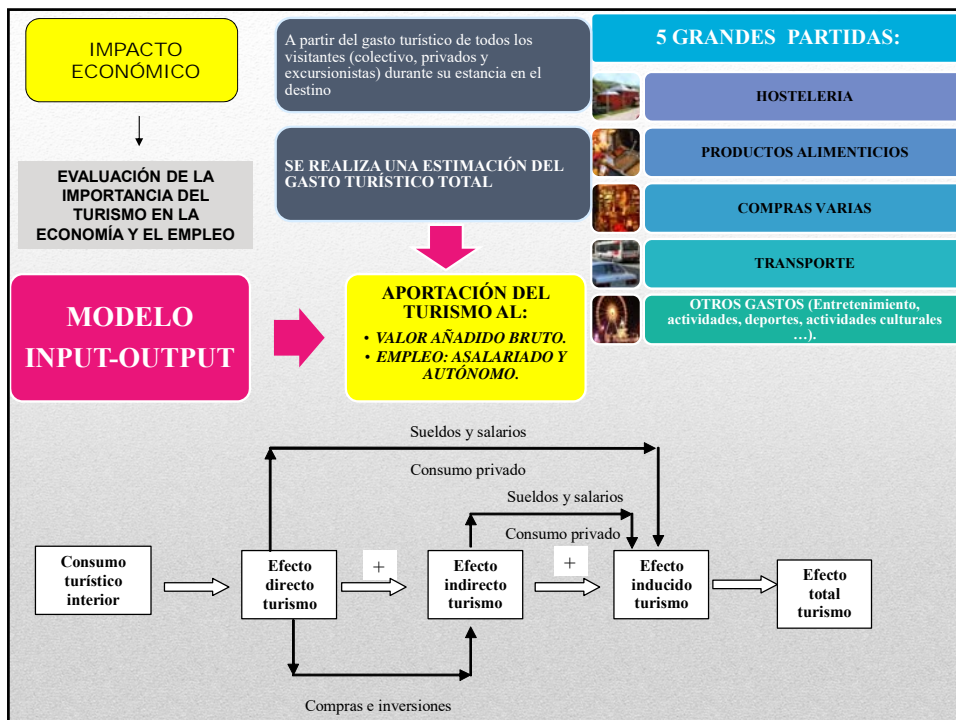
IMPACTO ECONÓMICO

EVALUACIÓN DE LA IMPORTANCIA DEL TURISMO EN LA ECONOMÍA Y EL EMPLEO

A partir del gasto turístico de todos los visitantes (colectivo, privados y excursionistas) durante su estancia en el destino

SE REALIZA UNA ESTIMACIÓN DEL GASTO TURÍSTICO TOTAL

5 GRANDES PARTIDAS:

HOSTELERIA

PRODUCTOS ALIMENTICIOS

COMPRAS VARIAS

TRANSPORTE

OTROS GASTOS (Entretenimiento, actividades, deportes, actividades culturales …).

MODELO INPUT-OUTPUT

APORTACIÓN DEL TURISMO AL:
• VALOR AÑADIDO BRUTO.
• EMPLEO: ASALARIADO Y AUTÓNOMO.

Sueldos y salarios

Consumo privado

Sueldos y salarios

Consumo privado

Consumo turístico interior

Efecto directo turismo

+

Efecto indirecto turismo

+

Efecto inducido turismo

Efecto total turismo

Compras e inversiones